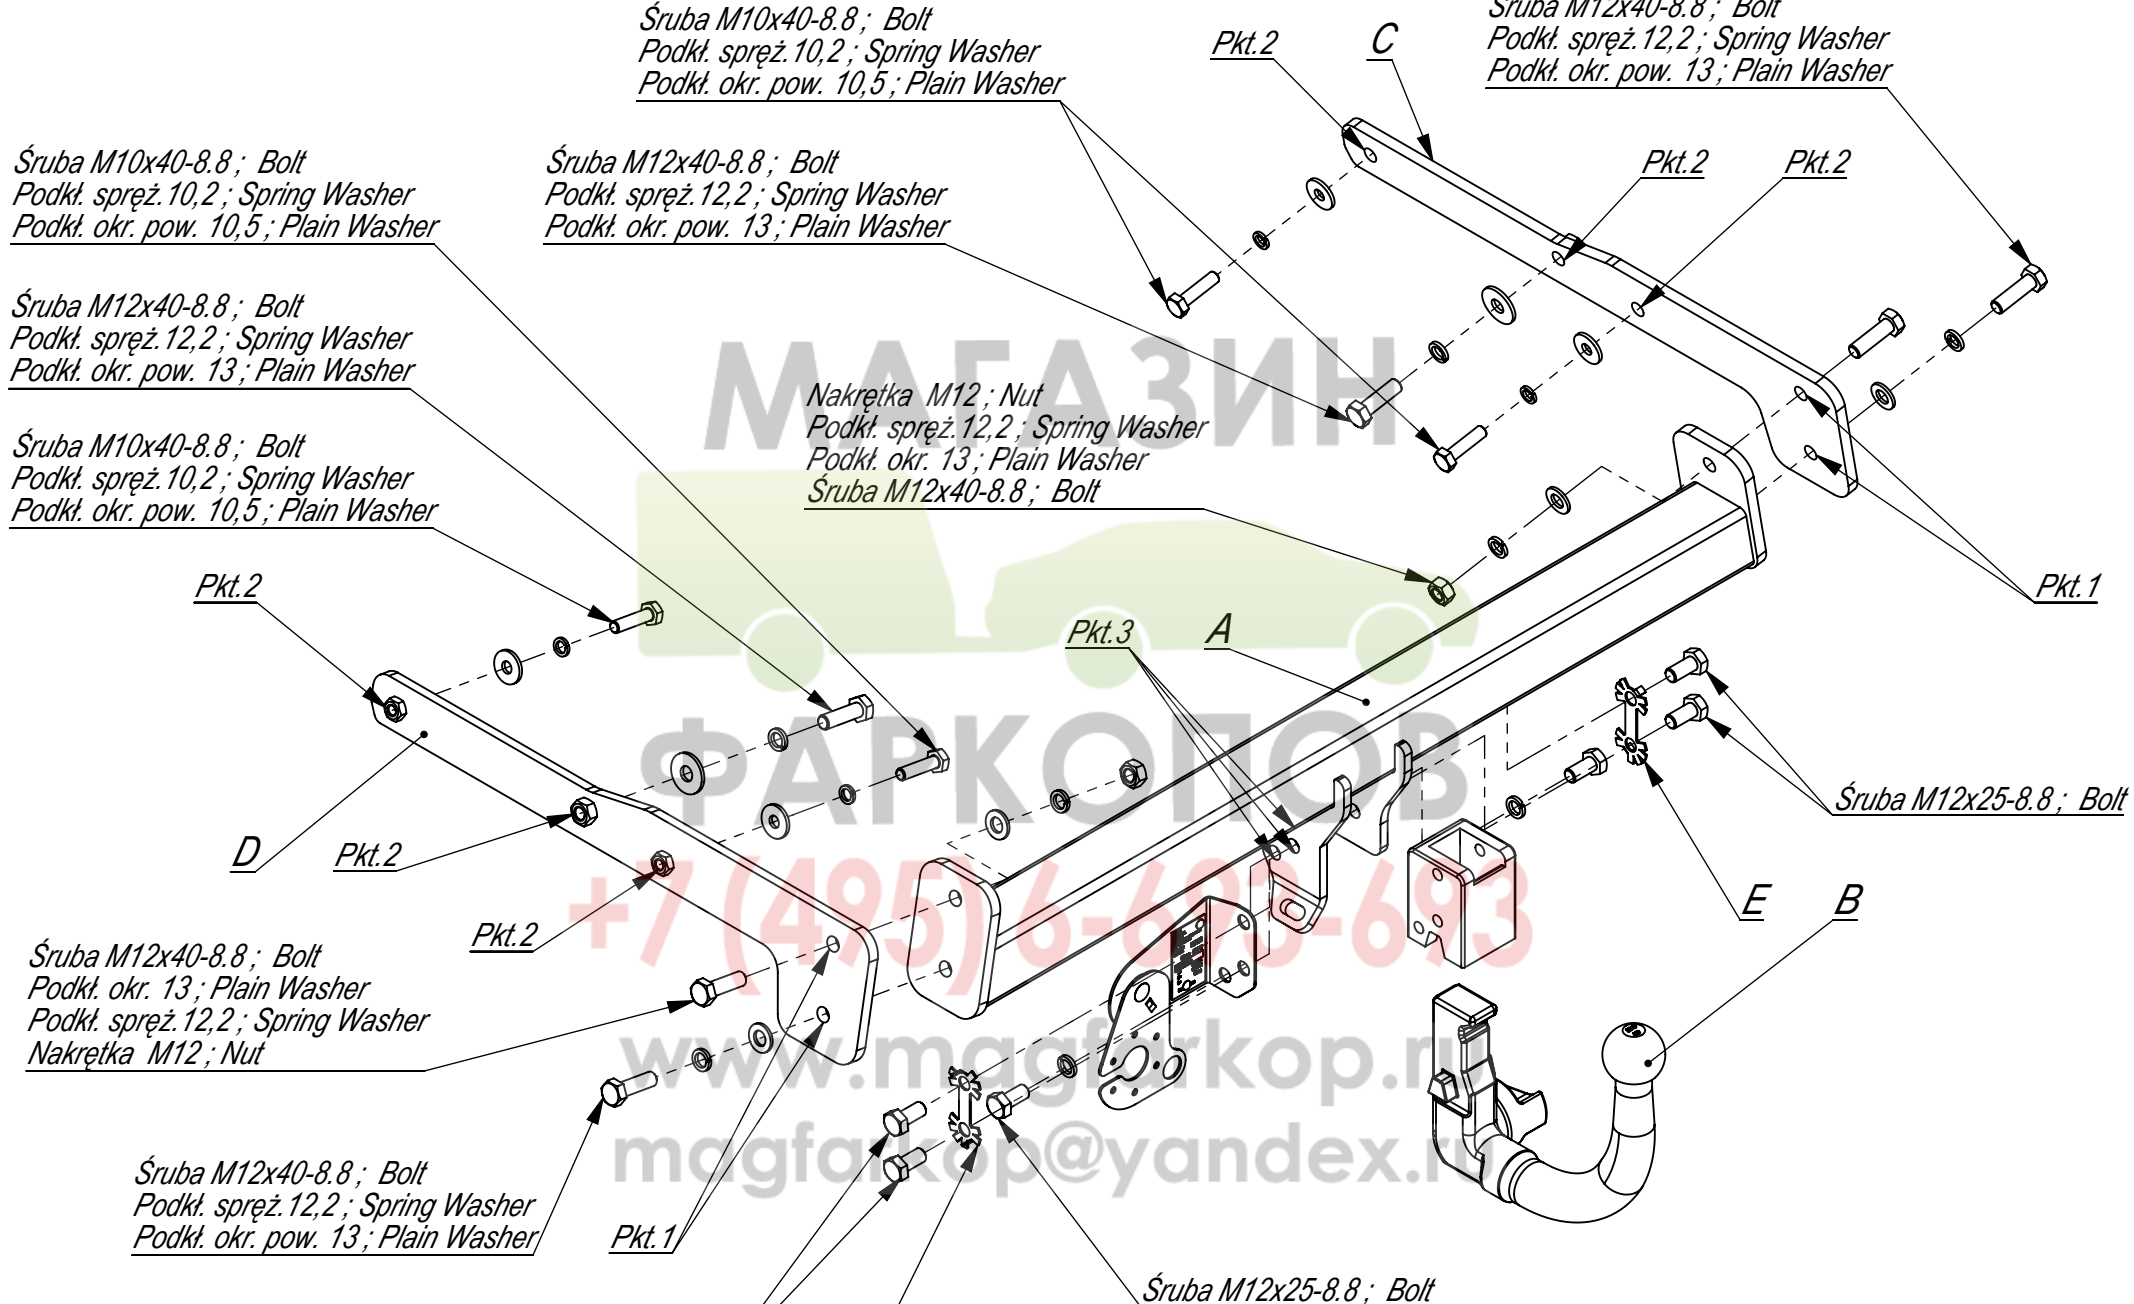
Śruba M10x40-8.8 ; Bolt
Podkł. spręż.10,2 ; Spring Washer
Podkł. okr. pow. 10,5 ; Plain Washer

Pkt.2

C

Śruba M12x40-8.8 ; Bolt
Podkł. spręż.12,2 ; Spring Washer
Podkł. okr. pow. 13 ; Plain Washer

Śruba M10x40-8.8 ; Bolt
Podkł. spręż.10,2 ; Spring Washer
Podkł. okr. pow. 10,5 ; Plain Washer

Śruba M12x40-8.8 ; Bolt
Podkł. spręż.12,2 ; Spring Washer
Podkł. okr. pow. 13 ; Plain Washer

Pkt.2

Pkt.2

Śruba M12x40-8.8 ; Bolt
Podkł. spręż.12,2 ; Spring Washer
Podkł. okr. pow. 13 ; Plain Washer

МАГАЗИН

Nakrętka M12 ; Nut
Podkł. spręż.12,2 ; Spring Washer
Podkł. okr. 13 ; Plain Washer
Śruba M12x40-8.8 ; Bolt

Śruba M10x40-8.8 ; Bolt
Podkł. spręż.10,2 ; Spring Washer
Podkł. okr. pow. 10,5 ; Plain Washer

Pkt.1

Pkt.2

Pkt.3

A

ФАРКОПОВ

Śruba M12x25-8.8 ; Bolt

D

Pkt.2

+7 (495) 6-693-693

E

B

Pkt.2

Śruba M12x40-8.8 ; Bolt
Podkł. okr. 13 ; Plain Washer
Podkł. spręż.12,2 ; Spring Washer
Nakrętka M12 ; Nut

www.magfarkop.ru

magfarkop@yandex.ru

Śruba M12x40-8.8 ; Bolt
Podkł. spręż.12,2 ; Spring Washer
Podkł. okr. pow. 13 ; Plain Washer

Pkt.1

Śruba M12x25-8.8 ; Bolt